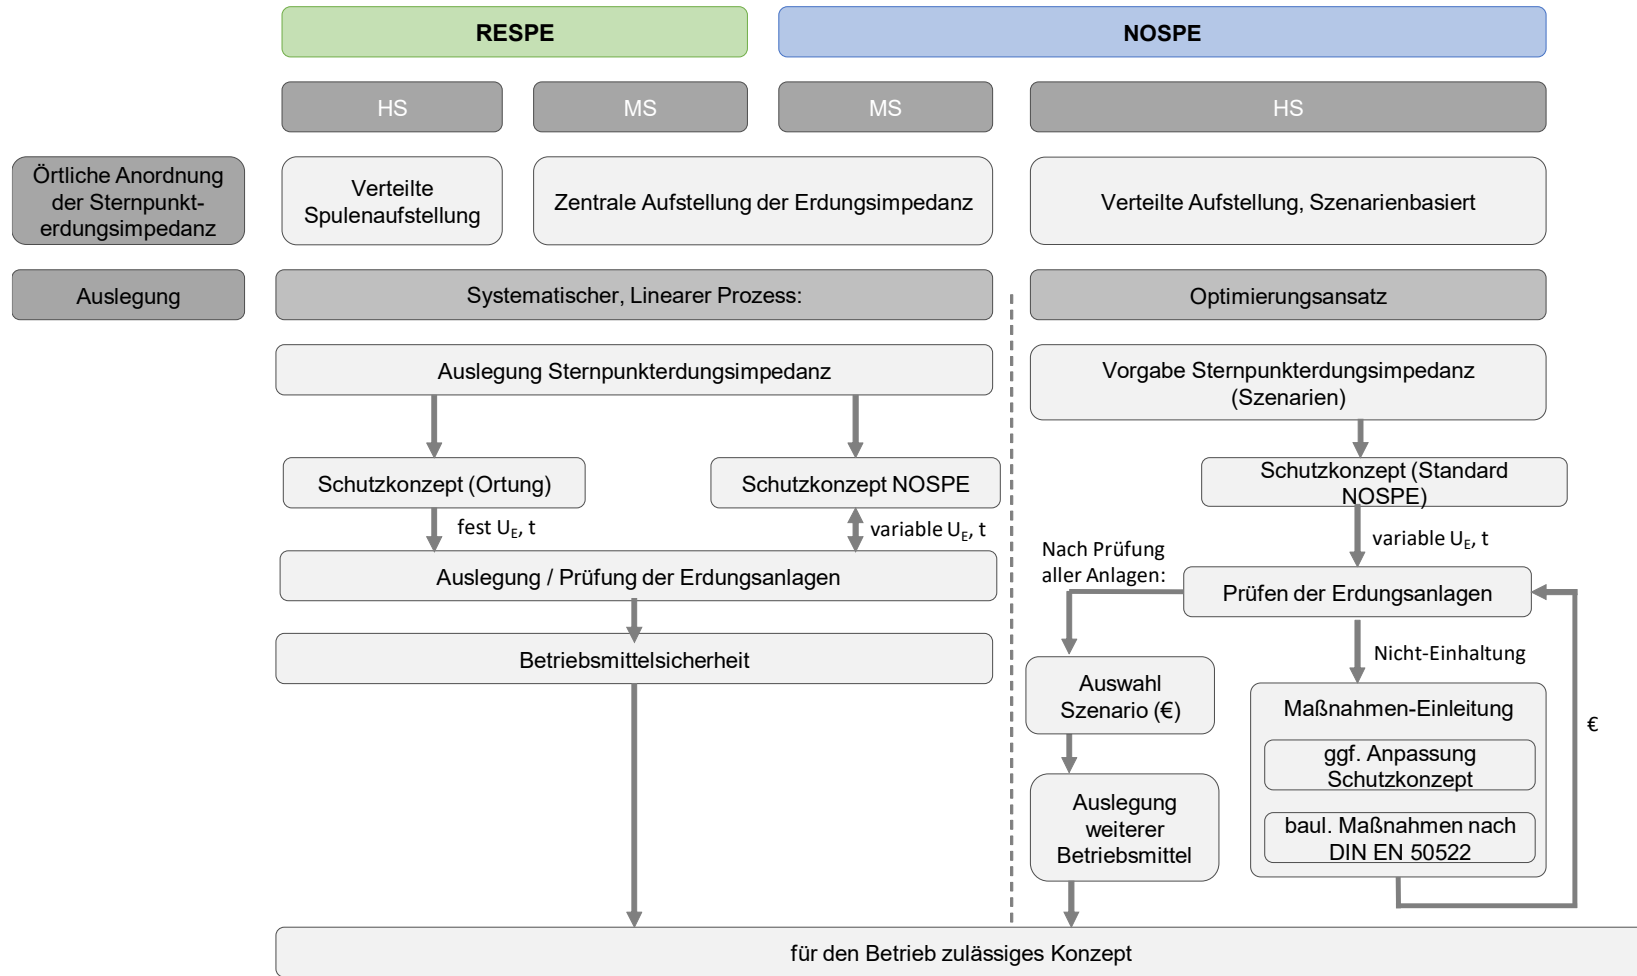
RESPE

NOSPE

HS

MS

MS

HS

Örtliche Anordnung der Sternpunkterdungsimpedanz

Verteilte Spulenaufstellung

Zentrale Aufstellung der Erdungsimpedanz

Verteilte Aufstellung, Szenarienbasiert

Auslegung

Systematischer, Linearer Prozess:

Optimierungsansatz

Auslegung Sternpunkterdungsimpedanz

Vorgabe Sternpunkterdungsimpedanz (Szenarien)

Schutzkonzept (Ortung)

Schutzkonzept NOSPE

Schutzkonzept (Standard NOSPE)

fest $U_E$, t

variable $U_E$, t

variable $U_E$, t

Nach Prüfung aller Anlagen:

Auslegung / Prüfung der Erdungsanlagen

Prüfen der Erdungsanlagen

Betriebsmittelsicherheit

Nicht-Einhaltung

Auswahl Szenario (€)

Maßnahmen-Einleitung

ggf. Anpassung Schutzkonzept

baul. Maßnahmen nach DIN EN 50522

€

Auslegung weiterer Betriebsmittel

für den Betrieb zulässiges Konzept